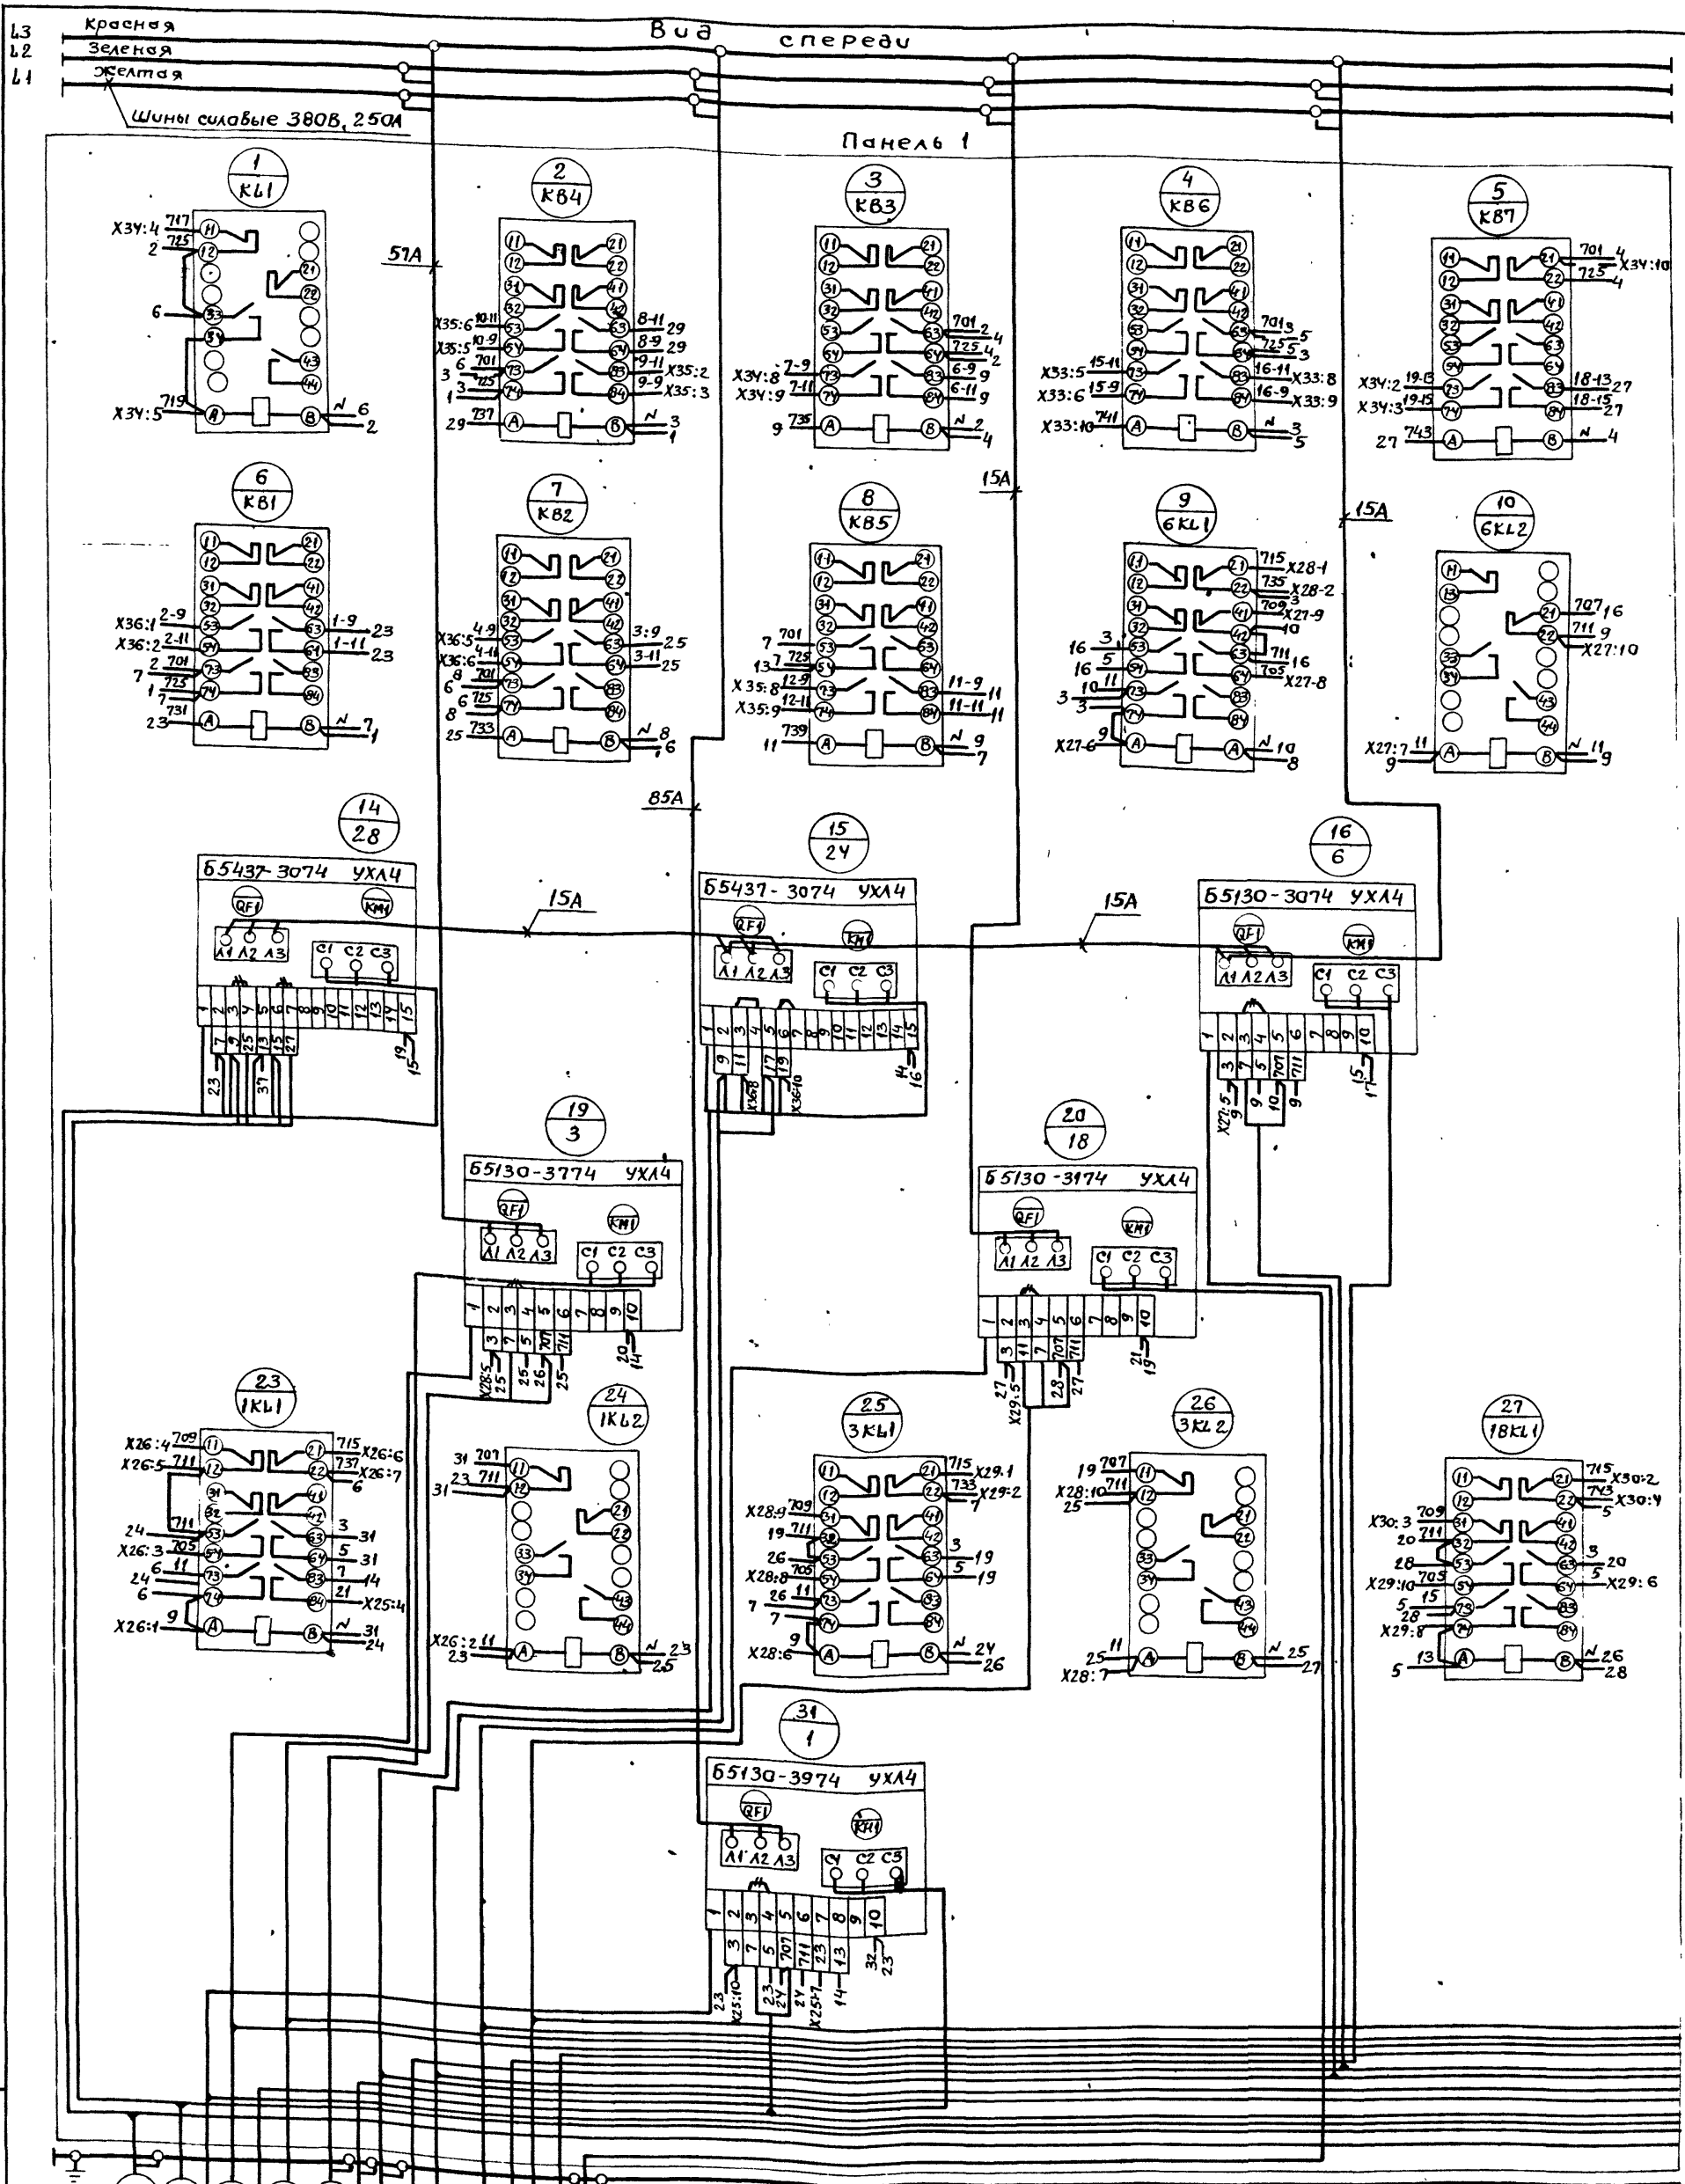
L3 Красная
L2 Зеленая
L1 Желтая
Вид спереди
Шины силовые 380В, 250А
Панель 1

1 KL1
X34:4 717 11
2 725 12
6 33 34
X34:5 719 A B N 6 2
21 22 43 44

2 KB4
X35:6 10-11 53
X35:5 10-9 54
6 701 73
3 725 74
1
29 737 A B N 3 1
8-11 29 63
8-9 29 64
9-11 X35:2 83
9-9 X35:3 84

3 KB3
X34:8 7-9 73
X34:9 7-11 74
9 735 A B N 2 4
701 2 4 63
725 4 2 64
6-9 9 83
6-11 9 84

4 KB6
X33:5 15-11 73
X33:6 15-9 74
X33:10 741 A B N 3 5
701 3 5 63
725 5 3 64
16-11 X33:8 83
16-9 X33:9 84

5 KB7
701 4 X34:10 21
725 4 22
X34:2 19-13 73
X34:3 19-15 74
27 743 A B N 4
18-13 27 83
18-15 27 84

57A
15A
15A

6 KB1
X36:1 2-9 53
X36:2 2-11 54
7 2 701 73
1 7 725 74
23 731 A B N 7 1
1-9 23 63
1-11 23 64

7 KB2
X36:5 4-9 53
X36:6 4-11 54
6 8 701 73
8 6 725 74
25 733 A B N 8 6
3:9 25 63
3-11 25 64

8 KB5
7 701 53
13 7 725 54
X35:8 12-9 73
X35:9 12-11 74
11 739 A B N 9 7
11-9 11 83
11-11 11 84

9 6KL1
715 X28-1 21
735 X28-2 22
3
709 X27-9 41
10
711 16 63
705 X27-8 64
16 3 53
16 5 54
3 10 11 73
3 74
X27-6 9 A A N 10 8

10 6KL2
707 16 21
711 9 22
X27:10
X27:7 11 A
9
B N 11 9

85A

14 28
Б5437-3074 УХЛ4
QF1 KM1
Л1 Л2 Л3
С1 С2 С3
1 2 3 4 5 6 7 8 9 10 11 12 13 14 15
7 9 25 13 15 27
23 37
19 15

15A

15 24
Б5437-3074 УХЛ4
QF1 KM1
Л1 Л2 Л3
С1 С2 С3
1 2 3 4 5 6 7 8 9 10 11 12 13 14 15
9 11 17 19
X36:8 X36:10
14 16

15A

16 6
Б5130-3074 УХЛ4
QF1 KM1
Л1 Л2 Л3
С1 С2 С3
1 2 3 4 5 6 7 8 9 10
3 7 5 701 711
X27:5 9 10 9
15 17

19 3
Б5130-3774 УХЛ4
QF1 KM1
Л1 Л2 Л3
С1 С2 С3
1 2 3 4 5 6 7 8 9 10
3 7 5 701 711
X28:5 25 25 26 25
20 14

20 18
Б5130-3174 УХЛ4
QF1 KM1
Л1 Л2 Л3
С1 С2 С3
1 2 3 4 5 6 7 8 9 10
3 11 7 707 711
27 X29:5 28 27
21 19

23 1KL1
X26:4 709 11
X26:5 711 12
31 32
24 711 53
X26:3 705 54
24 6 11 73
6 74
X26:1 9 A B N 31 24
715 X26:6 21
737 X26:7 22
6
41 42
3 31 63
5 31 64
7 14 83
21 X25:4 84

24 1KL2
31 707 11
23 711 12
31
33 34
X26:2 11 A
23
B N 23 25
21 22 43 44

25 3KL1
715 X29:1 21
733 X29:2 22
7
X28:9 709 31
19 711 32
26 53
X28:8 705 54
26 11 73
7 7 74
X28:6 9 A B N 24 26
3 19 63
5 19 64

26 3KL2
19 707 11
X28:10 711 12
25
33 34
25 11 A
X28:7
B N 25 27

27 18KL1
715 X30:2 21
743 X30:4 22
5
X30:3 709 31
20 711 32
28 53
X29:10 705 54
5 15 73
28
X29:8 74
5 13 A B N 26 28
3 20 63
5 X29:6 64

31 1
Б5130-3974 УХЛ4
QF1 KM1
Л1 Л2 Л3
С1 С2 С3
1 2 3 4 5 6 7 8 9 10
3 7 5 701 711 23 13
23 X25:10 23 24 24 X25:1 14 32 23